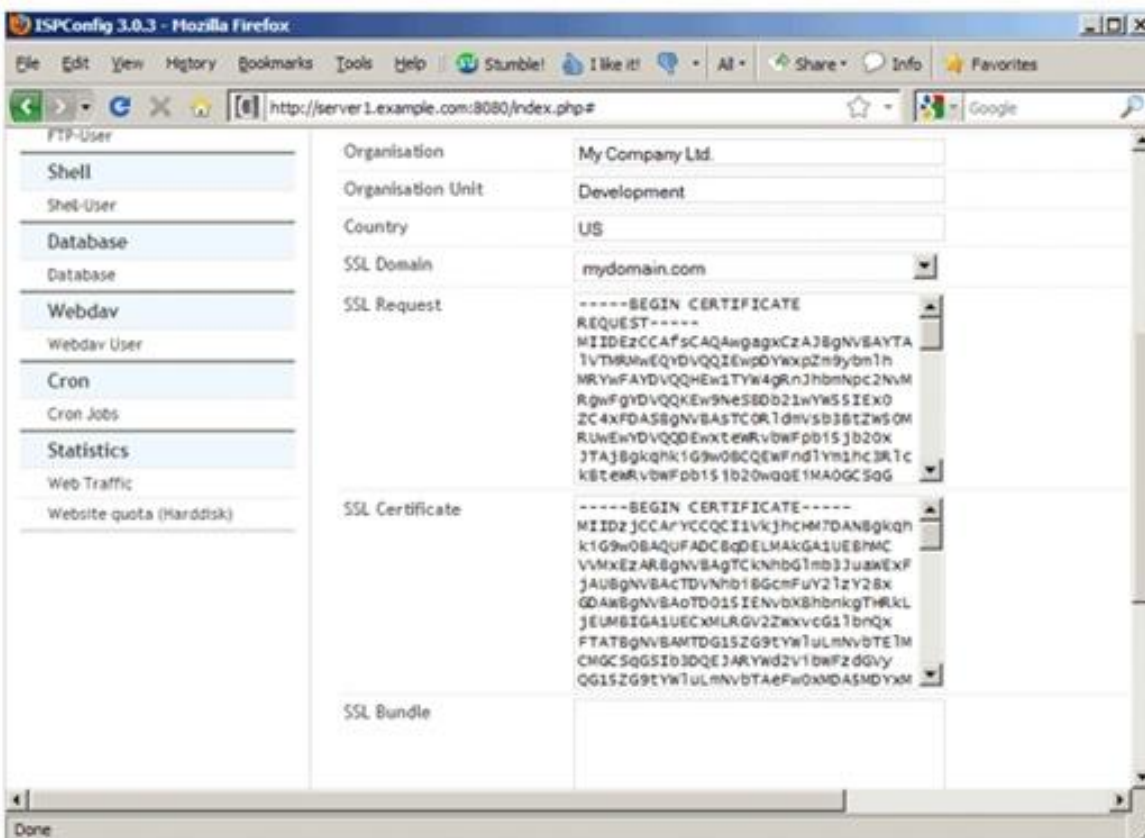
ISPConfig 3.0.3 - Mozilla Firefox

File Edit View History Bookmarks Tools Help Stumble! I like it! All Share Info Favorites

http://server1.example.com:8080/index.php#

Google

FTP-User

Shell

Shell-User

Database

Database

Webdav

Webdav User

Cron

Cron Jobs

Statistics

Web Traffic

Website quota (Harddisk)

Organisation | My Company Ltd.

Organisation Unit | Development

Country | US

SSL Domain | mydomain.com

SSL Request

-----BEGIN CERTIFICATE REQUEST-----
MIIDEzCCAfsCAQAwgagxCzAJBgNVBAYTA
lVTMRMwEQYDVQQIEwpDYWxpZm9ybmlh
MRYwFAYDVQQHEw1TYW4gRnJhbmNpc2NvM
RgwFgYDVQQKEw9NeSBDb21wYW55IEx0
ZC4xFDASBgNVBAsTC0RldmVsb3BtZW50M
RUwEwYDVQQDEwxteWRvbWFpbi5jb20x
JTAjBgkqhkiG9w0BCQEWFndlYm1hc3Rlc
kBteWRvbWFpbi5jb20wggEiMA0GCSqG

SSL Certificate

-----BEGIN CERTIFICATE-----
MIIDzjCCArYCCQCI1VkjhcHM7DANBgkqh
kiG9w0BAQUFADCBqDELMAkGA1UEBhMC
VVMxEzARBgNVBAgTCkNhbGlmb3JuaWExF
jAUBgNVBAcTDVNhbiBGcmFuY2lzY28x
GDAWBgNVBAoTD015IENvbXBhbnkgTHRkL
jEUMBIGA1UECxMLRGV2ZWxvcG1lbnQx
FTATBgNVBAMTDG15ZG9tYWluLmNvbTElM
CMGCSqGSIb3DQEJARYWd2VibWFzdGVy
QG15ZG9tYWluLmNvbTAeFw0xMDA5MDYxM

SSL Bundle

Done